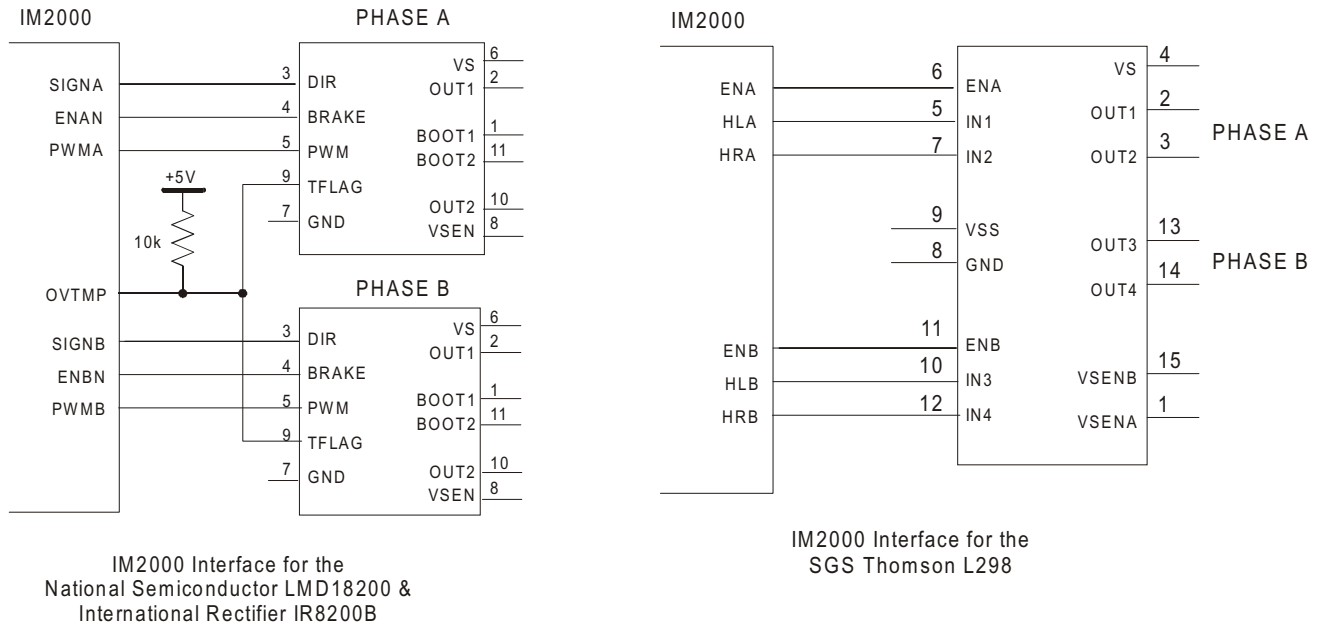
IM2000

PHASE A

SIGNA
ENAN
PWMA

3 DIR
4 BRAKE
5 PWM
9 TFLAG
7 GND

VS 6
OUT1 2
BOOT1 1
BOOT2 11
OUT2 10
VSEN 8

+5V
10k

OVTMP

PHASE B

SIGNB
ENBN
PWMB

3 DIR
4 BRAKE
5 PWM
9 TFLAG
7 GND

VS 6
OUT1 2
BOOT1 1
BOOT2 11
OUT2 10
VSEN 8

IM2000 Interface for the National Semiconductor LMD18200 & International Rectifier IR8200B

IM2000

ENA
HLA
HRA

6 ENA
5 IN1
7 IN2
9 VSS
8 GND
11 ENB
10 IN3
12 IN4

ENB
HLB
HRB

VS 4
OUT1 2
OUT2 3
OUT3 13
OUT4 14
VSENB 15
VSENA 1

PHASE A
PHASE B

IM2000 Interface for the SGS Thomson L298